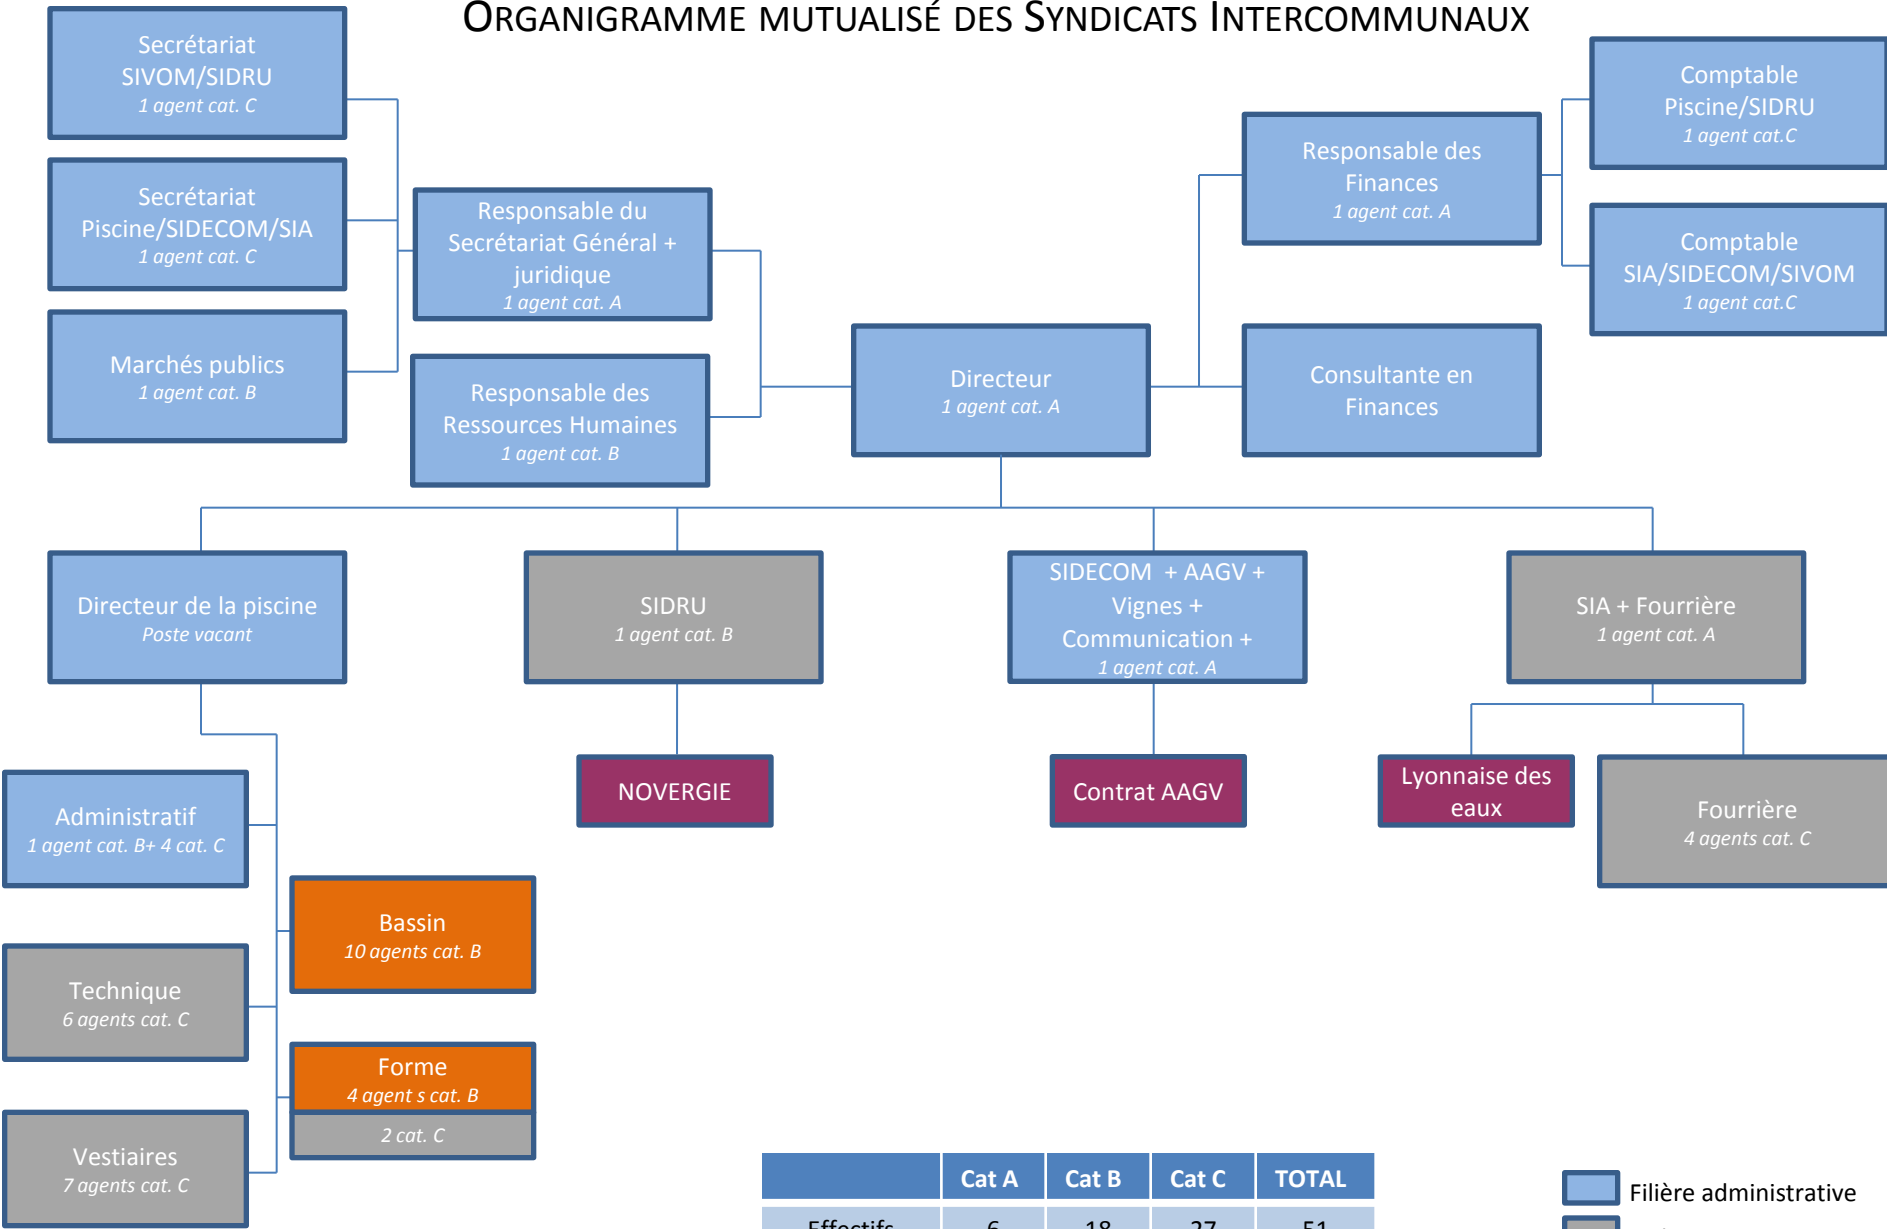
ORGANIGRAMME MUTUALISÉ DES SYNDICATS INTERCOMMUNAUX

Secrétariat SIVOM/SIDRU
1 agent cat. C

Secrétariat Piscine/SIDECOM/SIA
1 agent cat. C

Marchés publics
1 agent cat. B

Responsable du Secrétariat Général + juridique
1 agent cat. A

Responsable des Ressources Humaines
1 agent cat. B

Directeur
1 agent cat. A

Responsable des Finances
1 agent cat. A

Consultante en Finances

Comptable Piscine/SIDRU
1 agent cat.C

Comptable SIA/SIDECOM/SIVOM
1 agent cat.C

Directeur de la piscine
Poste vacant

SIDRU
1 agent cat. B

SIDECOM + AAGV + Vignes + Communication +
1 agent cat. A

SIA + Fourrière
1 agent cat. A

NOVERGIE

Contrat AAGV

Lyonnaise des eaux

Fourrière
4 agents cat. C

Administratif
1 agent cat. B+ 4 cat. C

Bassin
10 agents cat. B

Technique
6 agents cat. C

Forme
4 agent s cat. B
2 cat. C

Vestiaires
7 agents cat. C

| | Cat A | Cat B | Cat C | TOTAL |
|---|---|---|---|---|
| Effectifs | 6 | 18 | 27 | 51 |

Filière administrative
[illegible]